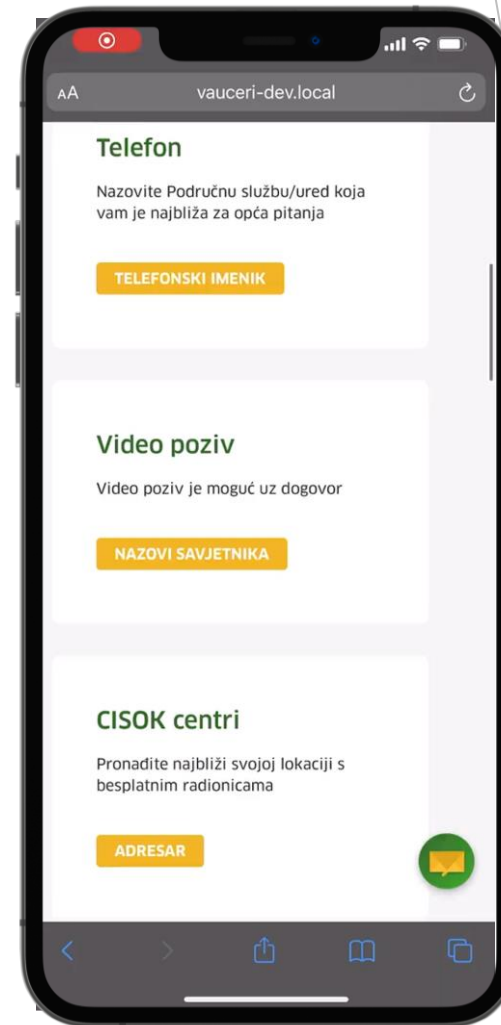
AA vauceri-dev.local

Telefon

Nazovite Područnu službu/ured koja vam je najbliža za opća pitanja

TELEFONSKI IMENIK

Video poziv

Video poziv je moguć uz dogovor

NAZOVI SAVJETNIKA

CISOK centri

Pronađite najbliži svojoj lokaciji s besplatnim radionicama

ADRESAR